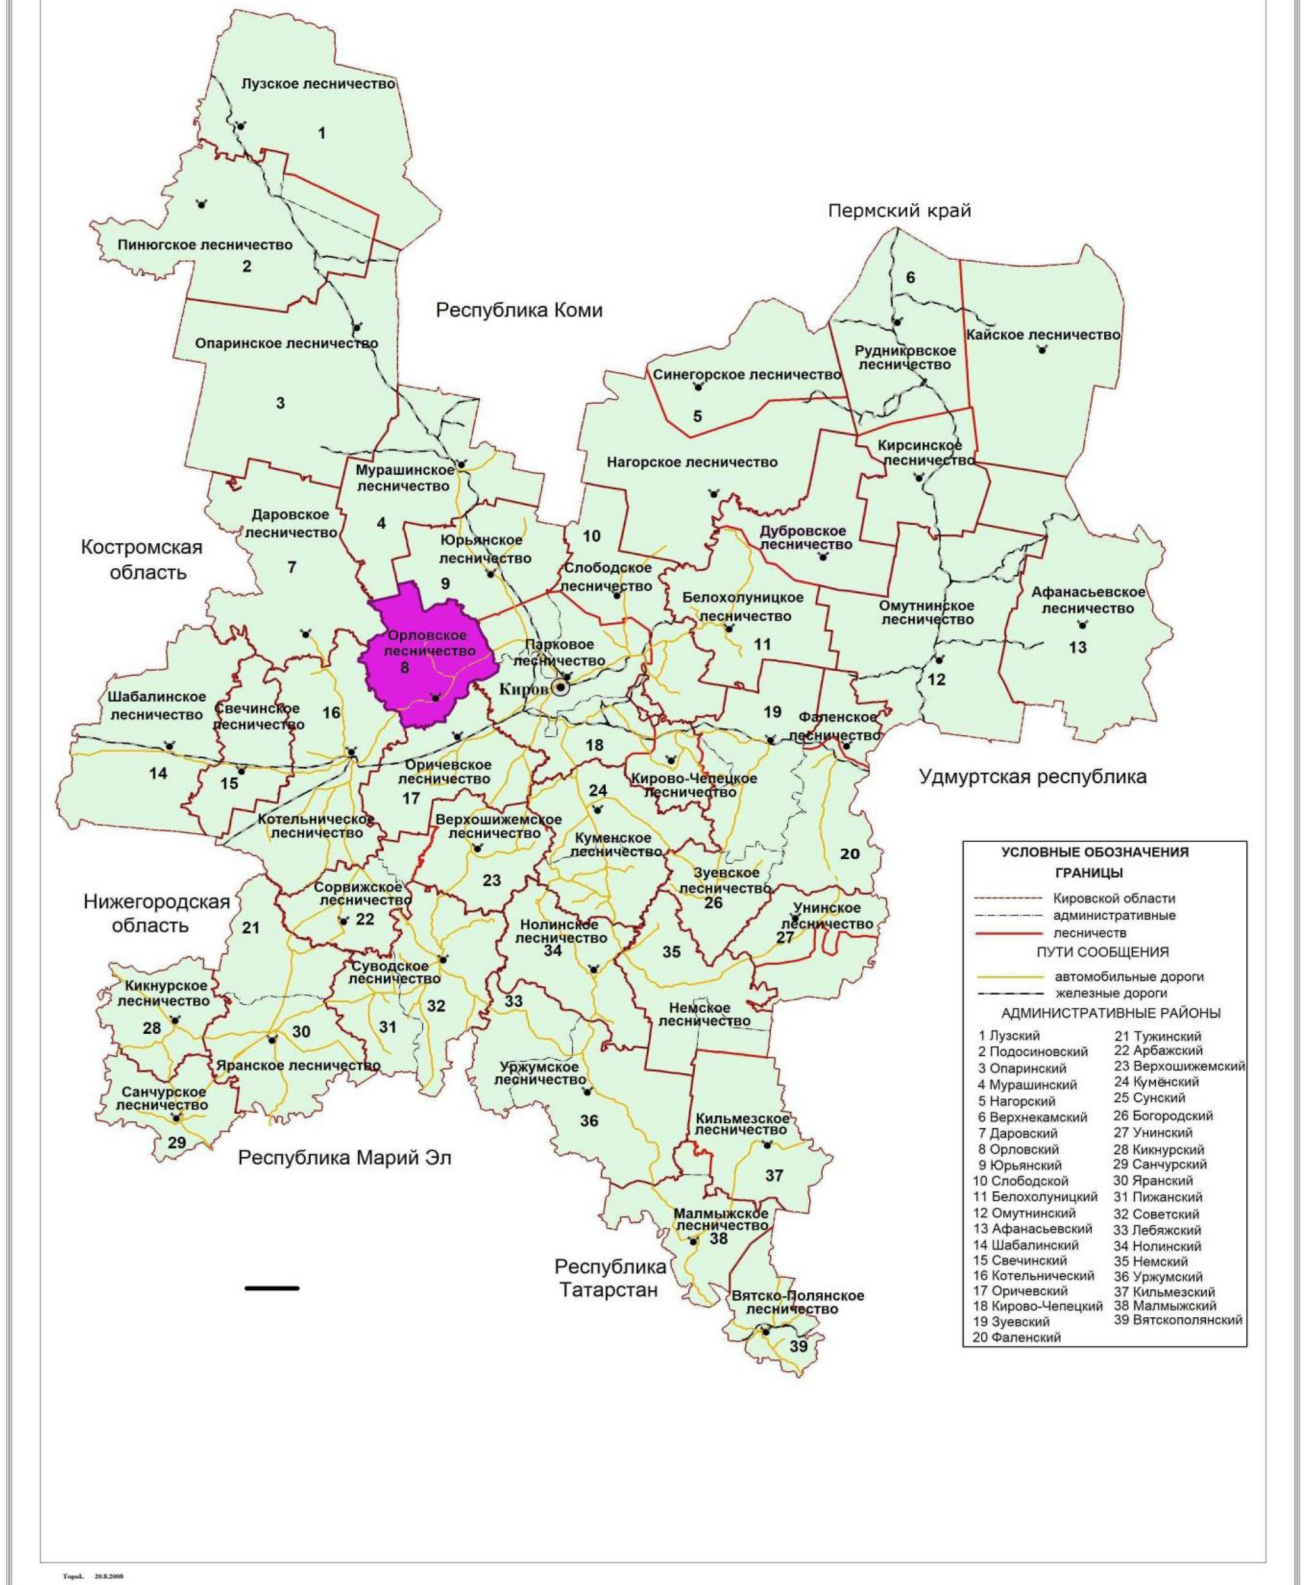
Лузское лесничество
1
Пинюгское лесничество
2
Опаринское лесничество
3
Республика Коми
Пермский край
6
Кайское лесничество
Рудниковское лесничество
Синегорское лесничество
5
Нагорское лесничество
Кирсинское лесничество
Мурашинское лесничество
4
Даровское лесничество
7
Костромская область
Юрьянское лесничество
9
10
Слободское лесничество
Дубровское лесничество
Белохолуницкое лесничество
11
Омутнинское лесничество
12
Афанасьевское лесничество
13
Орловское лесничество
8
Парковое лесничество
Киров
Шабалинское лесничество
Свечинское лесничество
16
14
15
Оричевское лесничество
17
18
19
Фаленское лесничество
Удмуртская республика
Кирово-Чепецкое лесничество
24
Котельническое лесничество
Верхошижемское лесничество
Куменское лесничество
20
23
Зуевское лесничество
26
Нижегородская область
21
Сорвижское лесничество
22
Унинское лесничество
27
Нолинское лесничество
34
35
Суводское лесничество
32
Кикнурское лесничество
28
30
31
33
Немское лесничество
Яранское лесничество
Уржумское лесничество
36
Санчурское лесничество
29
Республика Марий Эл
Кильмезское лесничество
37
Малмыжское лесничество
38
Республика Татарстан
Вятско-Полянское лесничество
39

УСЛОВНЫЕ ОБОЗНАЧЕНИЯ
ГРАНИЦЫ
Кировской области
административные
лесничеств
ПУТИ СООБЩЕНИЯ
автомобильные дороги
железные дороги
АДМИНИСТРАТИВНЫЕ РАЙОНЫ
1 Лузский
2 Подосиновский
3 Опаринский
4 Мурашинский
5 Нагорский
6 Верхнекамский
7 Даровский
8 Орловский
9 Юрьянский
10 Слободской
11 Белохолуницкий
12 Омутнинский
13 Афанасьевский
14 Шабалинский
15 Свечинский
16 Котельнический
17 Оричевский
18 Кирово-Чепецкий
19 Зуевский
20 Фаленский
21 Тужинский
22 Арбажский
23 Верхошижемский
24 Кумёнский
25 Сунский
26 Богородский
27 Унинский
28 Кикнурский
29 Санчурский
30 Яранский
31 Пижанский
32 Советский
33 Лебяжский
34 Нолинский
35 Немский
36 Уржумский
37 Кильмезский
38 Малмыжский
39 Вятскополянский

TopoL 20.8.2008